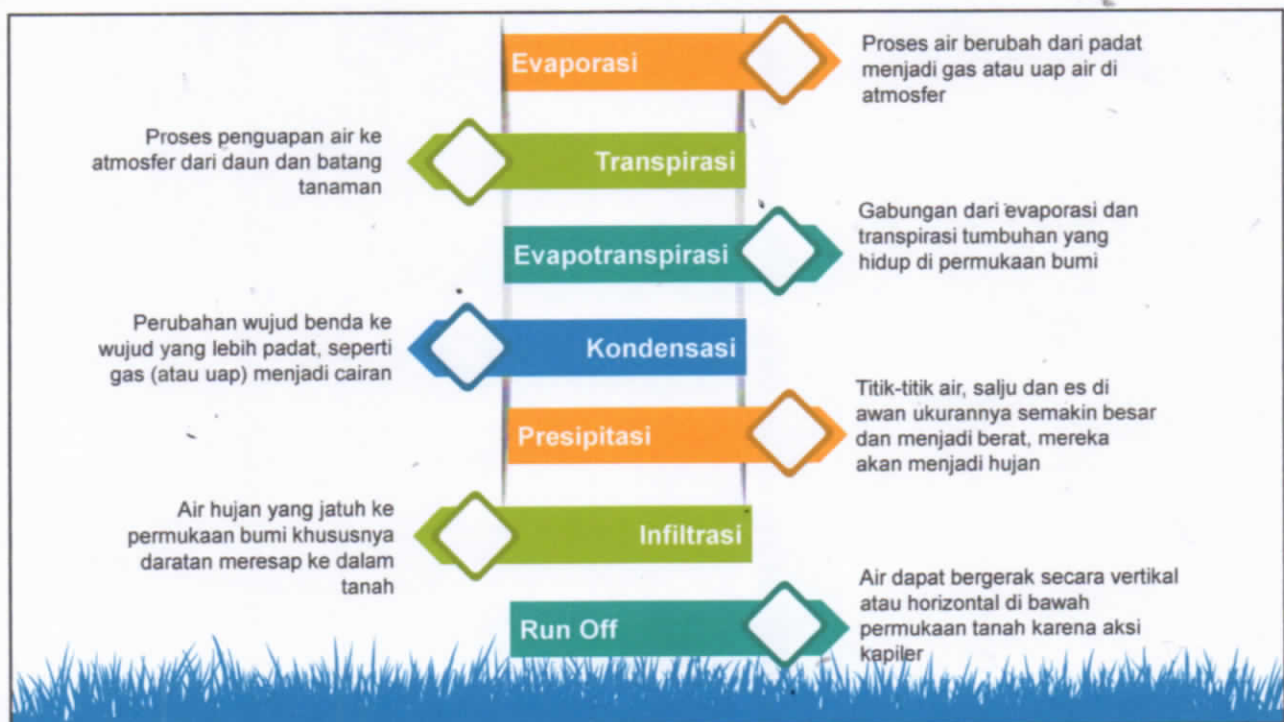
Evaporasi

Proses air berubah dari padat menjadi gas atau uap air di atmosfer

Proses penguapan air ke atmosfer dari daun dan batang tanaman

Transpirasi

Evapotranspirasi

Gabungan dari evaporasi dan transpirasi tumbuhan yang hidup di permukaan bumi

Perubahan wujud benda ke wujud yang lebih padat, seperti gas (atau uap) menjadi cairan

Kondensasi

Presipitasi

Titik-titik air, salju dan es di awan ukurannya semakin besar dan menjadi berat, mereka akan menjadi hujan

Air hujan yang jatuh ke permukaan bumi khususnya daratan meresap ke dalam tanah

Infiltrasi

Run Off

Air dapat bergerak secara vertikal atau horizontal di bawah permukaan tanah karena aksi kapiler